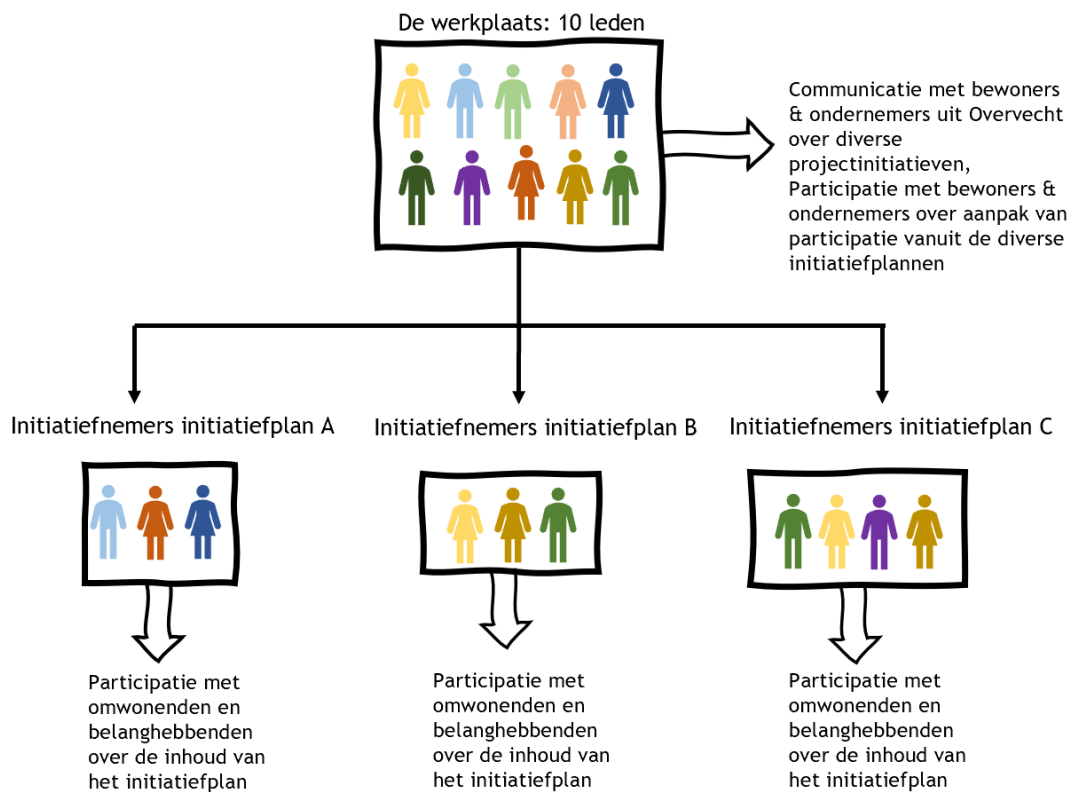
De werkplaats: 10 leden

Communicatie met bewoners & ondernemers uit Overvecht over diverse projectinitiatieven, Participatie met bewoners & ondernemers over aanpak van participatie vanuit de diverse initiatiefplannen

Initiatiefnemers initiatiefplan A

Participatie met omwonenden en belanghebbenden over de inhoud van het initiatiefplan

Initiatiefnemers initiatiefplan B

Participatie met omwonenden en belanghebbenden over de inhoud van het initiatiefplan

Initiatiefnemers initiatiefplan C

Participatie met omwonenden en belanghebbenden over de inhoud van het initiatiefplan